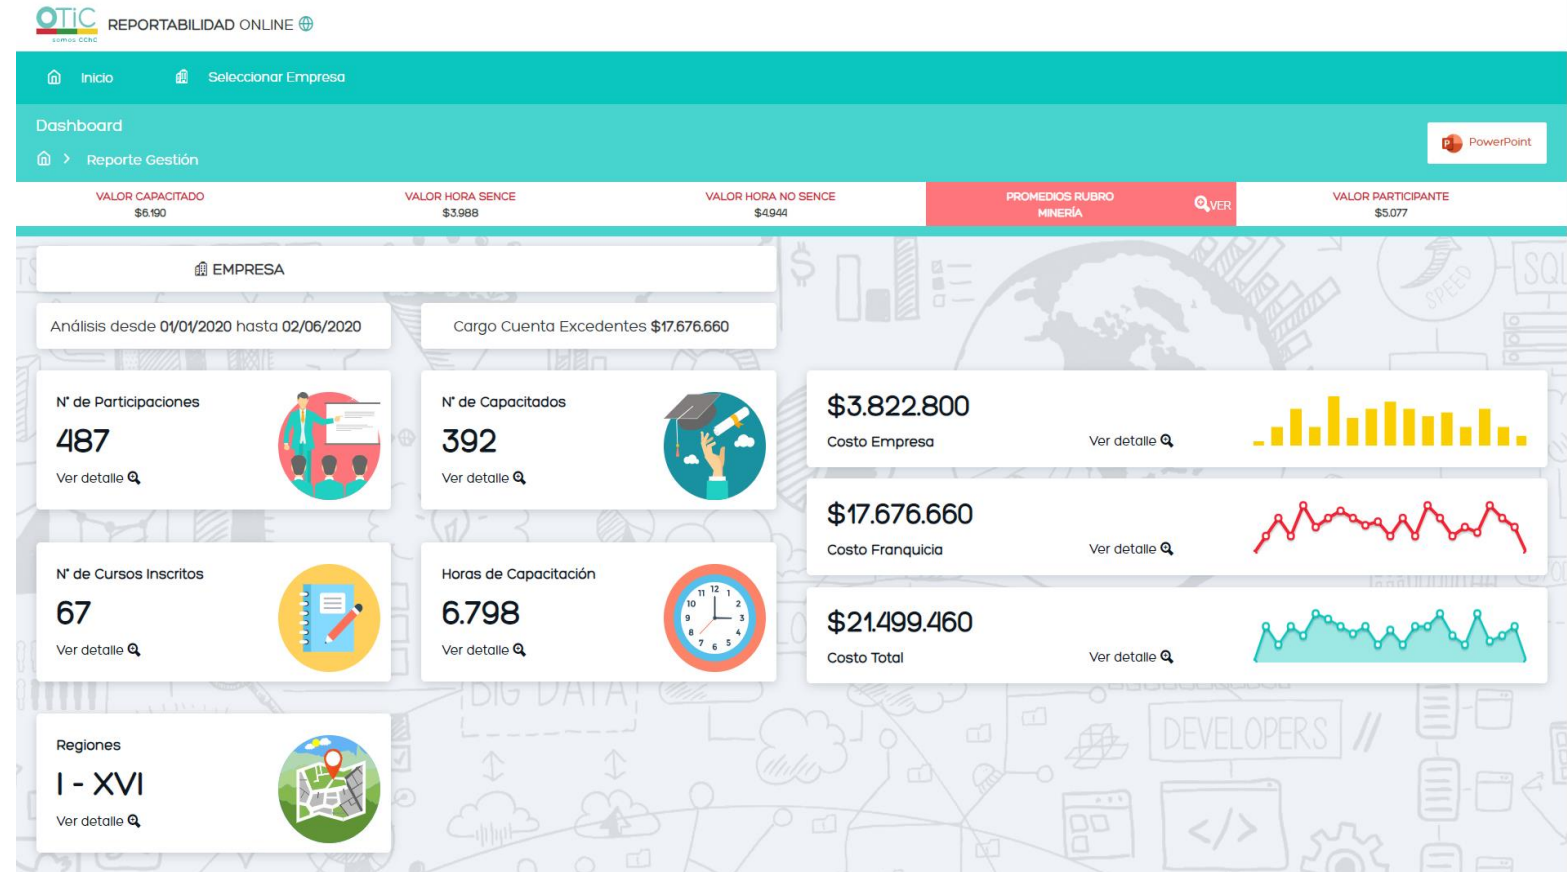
OTIC somos CChC REPORTABILIDAD ONLINE

Inicio Seleccionar Empresa

Dashboard

Reporte Gestión

PowerPoint

VALOR CAPACITADO $6.190

VALOR HORA SENCE $3.988

VALOR HORA NO SENCE $4.944

PROMEDIOS RUBRO MINERÍA

VER

VALOR PARTICIPANTE $5.077

EMPRESA

Análisis desde 01/01/2020 hasta 02/06/2020

Cargo Cuenta Excedentes $17.676.660

N° de Participaciones
487
Ver detalle

N° de Capacitados
392
Ver detalle

$3.822.800
Costo Empresa
Ver detalle

$17.676.660
Costo Franquicia
Ver detalle

N° de Cursos Inscritos
67
Ver detalle

Horas de Capacitación
6.798
Ver detalle

$21.499.460
Costo Total
Ver detalle

Regiones
I - XVI
Ver detalle

BIG DATA

DEVELOPERS

SPEED